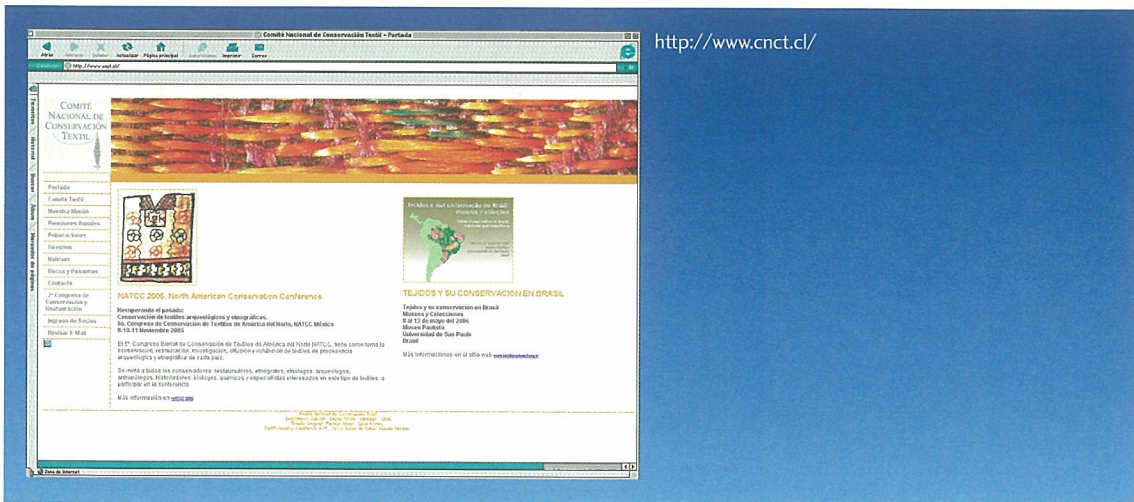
Comité Nacional de Conservación Textil - Portada

Atrás Adelante Detener Actualizar Página principal Autorrelleno Imprimir Correo

Dirección http://www.cnct.cl/

Favoritos Historial Buscar Álbum Recortes de páginas

COMITÉ NACIONAL DE CONSERVACIÓN TEXTIL

Portada
Comité Textil
Nuestra Misión
Reuniones Anuales
Publicaciones
Directiva
Noticias
Becas y Pasantías
Contacto
2° Congreso de Conservación y Restauración
Ingreso de Socios
Revisar E-Mail

NATCC 2005. North American Conservation Conference

Recapitulando el pasado:
Conservación de textiles arqueológicos y etnográficos.
5o. Congreso de Conservación de Textiles de América del Norte, NATCC México
9-10-11 Noviembre 2005

El 5° Congreso Bienal de Conservación de Textiles de América del Norte NATCC, tiene como tema la conservación, restauración, investigación, difusión y exhibición de textiles de procedencia arqueológica y etnográfica de cada país.

Se invita a todos los conservadores, restauradores, etnógrafos, etnólogos, arqueólogos, antropólogos, historiadores, biólogos, químicos y especialistas interesados en el estudio de textiles, a participar en la conferencia.

Más información en natcc.org

TEJIDOS Y SU CONSERVACION EN BRASIL

Tejidos y su conservación en Brasil
Museos y Colecciones
8 al 13 de mayo del 2006
Museo Paulista
Universidad de Sao Paulo
Brasil

Más informaciones en el sitio web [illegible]

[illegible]

Zona de Internet

http://www.cnct.cl/